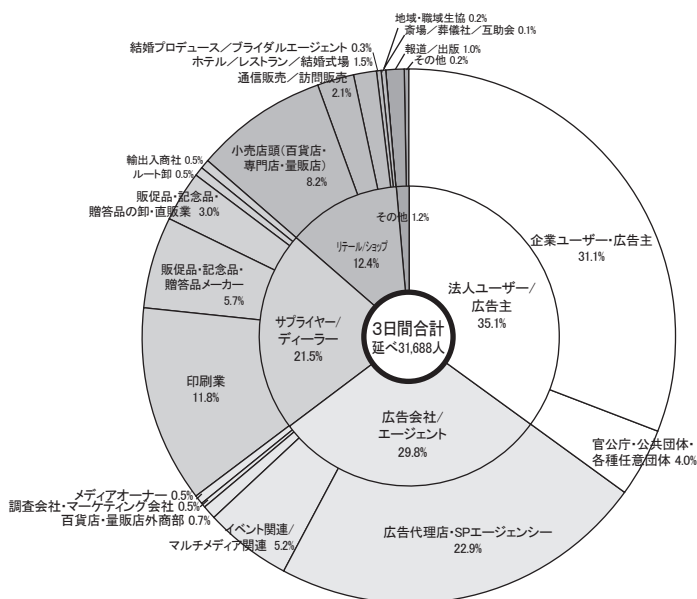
地域・職域生協 0.2%
斎場／葬儀社／互助会 0.1%
結婚プロデュース／ブライダルエージェント 0.3%
報道／出版 1.0%
ホテル／レストラン／結婚式場 1.5%
その他 0.2%
通信販売／訪問販売
2.1%

輸出入商社 0.5%
ルート卸 0.5%
小売店頭（百貨店・専門店・量販店）
8.2%

販促品・記念品・贈答品の卸・直販業 3.0%
その他 1.2%
リテール/ショップ
12.4%

企業ユーザー・広告主
31.1%

販促品・記念品・贈答品メーカー
5.7%

法人ユーザー／広告主
35.1%

サプライヤー／ディーラー
21.5%

3日間合計
延べ31,688人

印刷業
11.8%

広告会社／エージェント
29.8%

官公庁・公共団体・各種任意団体 4.0%

メディアオーナー 0.5%
調査会社・マーケティング会社 0.5%
百貨店・量販店外商部 0.7%
イベント関連／マルチメディア関連 5.2%
広告代理店・SPエージェンシー
22.9%